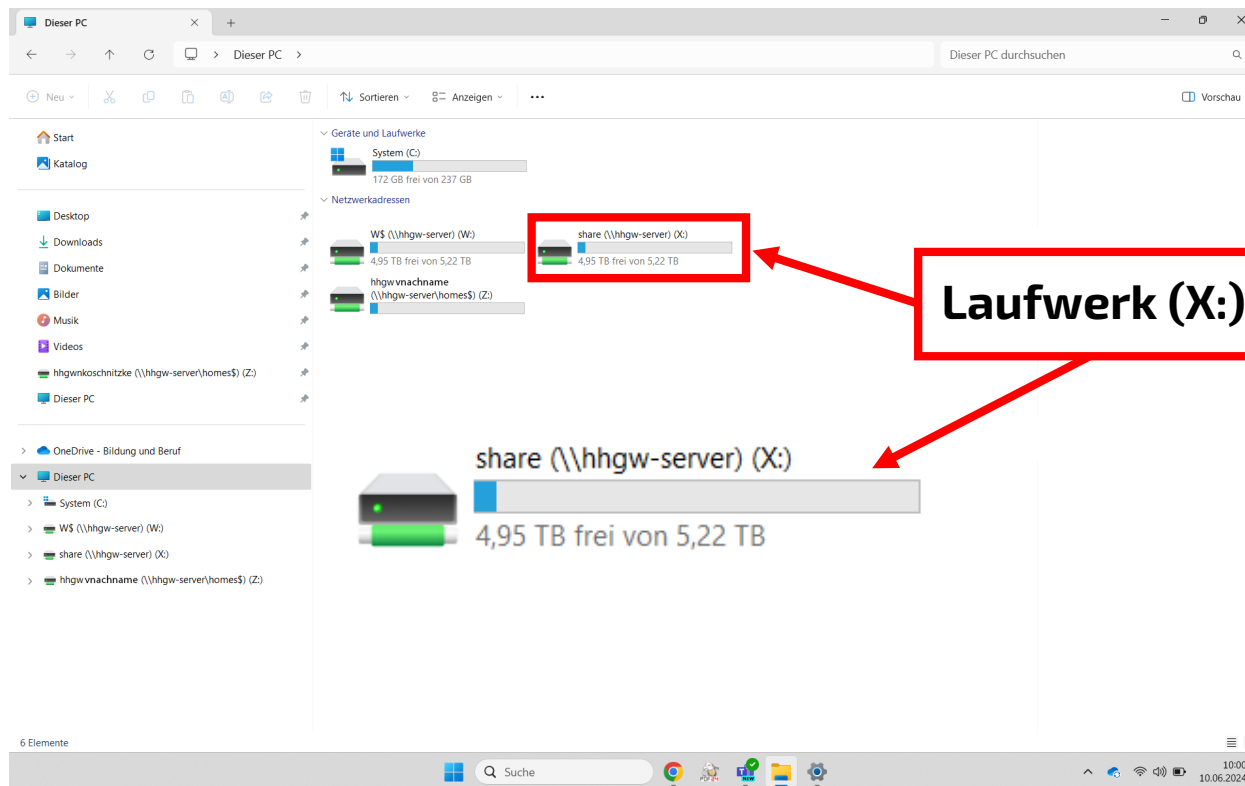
Dieser PC

Dieser PC >

Dieser PC durchsuchen

Neu

Sortieren

Anzeigen

...

Vorschau

Start

Katalog

Desktop

Downloads

Dokumente

Bilder

Musik

Videos

hhgwnkoschnitzke (\\hhgw-server\homes$) (Z:)

Dieser PC

OneDrive - Bildung und Beruf

Dieser PC

System (C:)

W$ (\\hhgw-server) (W:)

share (\\hhgw-server) (X:)

hhgwvnachname (\\hhgw-server\homes$) (Z:)

Geräte und Laufwerke

System (C:)

172 GB frei von 237 GB

Netzwerkadressen

W$ (\\hhgw-server) (W:)

4,95 TB frei von 5,22 TB

share (\\hhgw-server) (X:)

4,95 TB frei von 5,22 TB

hhgwvnachname (\\hhgw-server\homes$) (Z:)

Laufwerk (X:)

share (\\hhgw-server) (X:)

4,95 TB frei von 5,22 TB

6 Elemente

Suche

10:00
10.06.2024